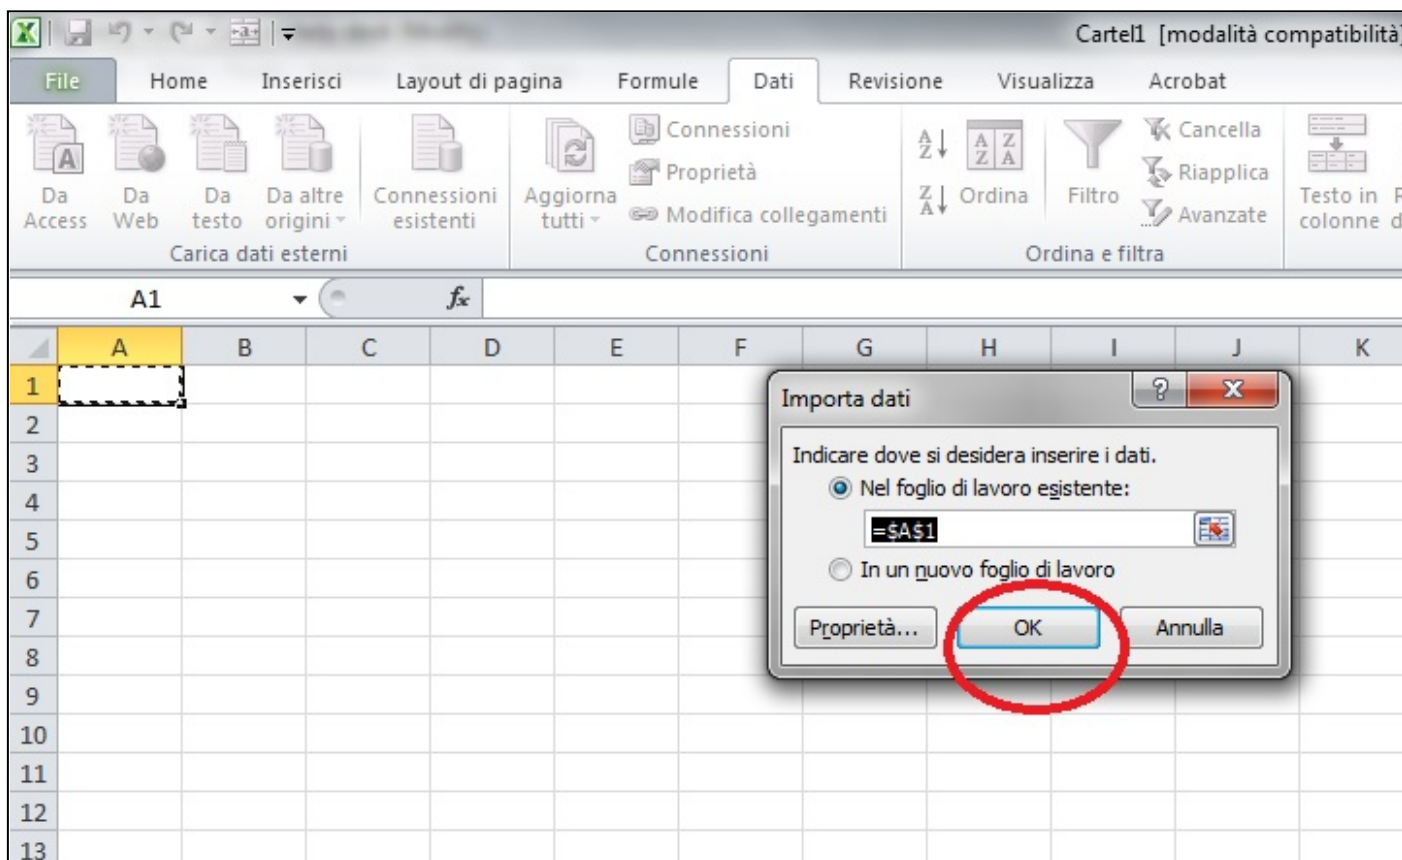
Cartel1 [modalità compatibilità]

File Home Inserisci Layout di pagina Formule Dati Revisione Visualizza Acrobat

Da Access
Da Web
Da testo
Da altre origini
Connessioni esistenti
Carica dati esterni

Aggiorna tutti
Connessioni
Proprietà
Modifica collegamenti
Connessioni

Ordina
Filtro
Cancella
Riapplica
Avanzate
Ordina e filtra

Testo in colonne

A1

| | A | B | C | D | E | F | G | H | I | J | K |
|---|---|---|---|---|---|---|---|---|---|---|---|
| 1 | | | | | | | | | | | |
| 2 | | | | | | | | | | | |
| 3 | | | | | | | | | | | |
| 4 | | | | | | | | | | | |
| 5 | | | | | | | | | | | |
| 6 | | | | | | | | | | | |
| 7 | | | | | | | | | | | |
| 8 | | | | | | | | | | | |
| 9 | | | | | | | | | | | |
| 10 | | | | | | | | | | | |
| 11 | | | | | | | | | | | |
| 12 | | | | | | | | | | | |
| 13 | | | | | | | | | | | |

Importa dati

Indicare dove si desidera inserire i dati.
Nel foglio di lavoro esistente:
=$A$1
In un nuovo foglio di lavoro

Proprietà...
OK
Annulla